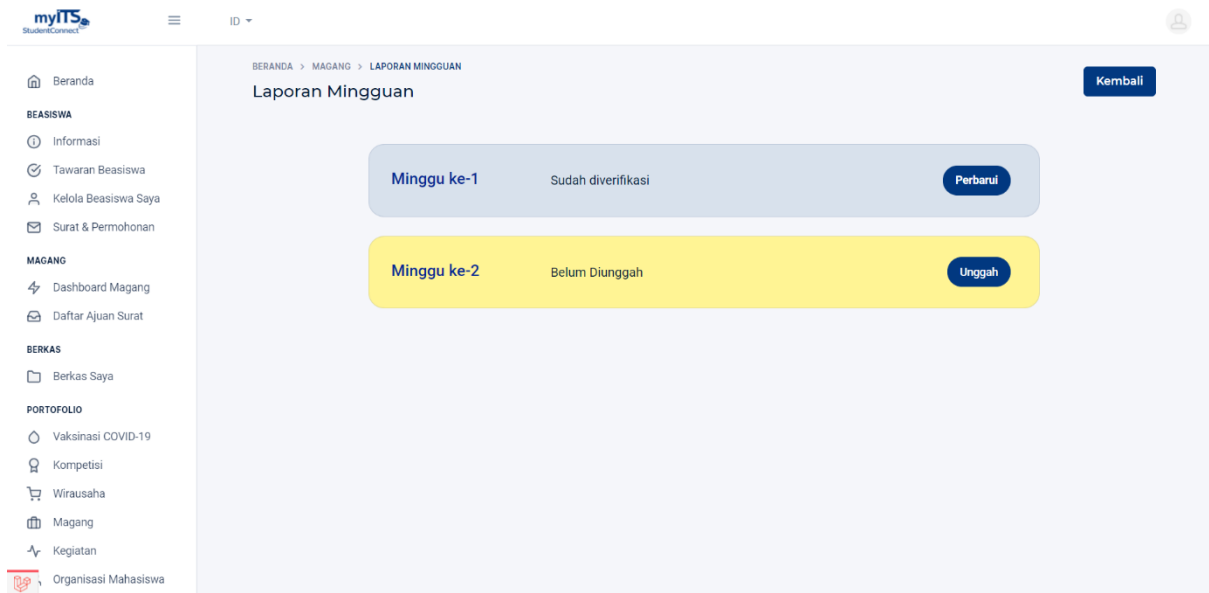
myITS StudentConnect

ID

Beranda

BEASISWA

Informasi

Tawaran Beasiswa

Kelola Beasiswa Saya

Surat & Permohonan

MAGANG

Dashboard Magang

Daftar Ajuan Surat

BERKAS

Berkas Saya

PORTOFOLIO

Vaksinasi COVID-19

Kompetisi

Wirausaha

Magang

Kegiatan

Organisasi Mahasiswa

BERANDA > MAGANG > LAPORAN MINGGUAN

Laporan Mingguan

Kembali

Minggu ke-1 Sudah diverifikasi Perbarui

Minggu ke-2 Belum Diunggah Unggah